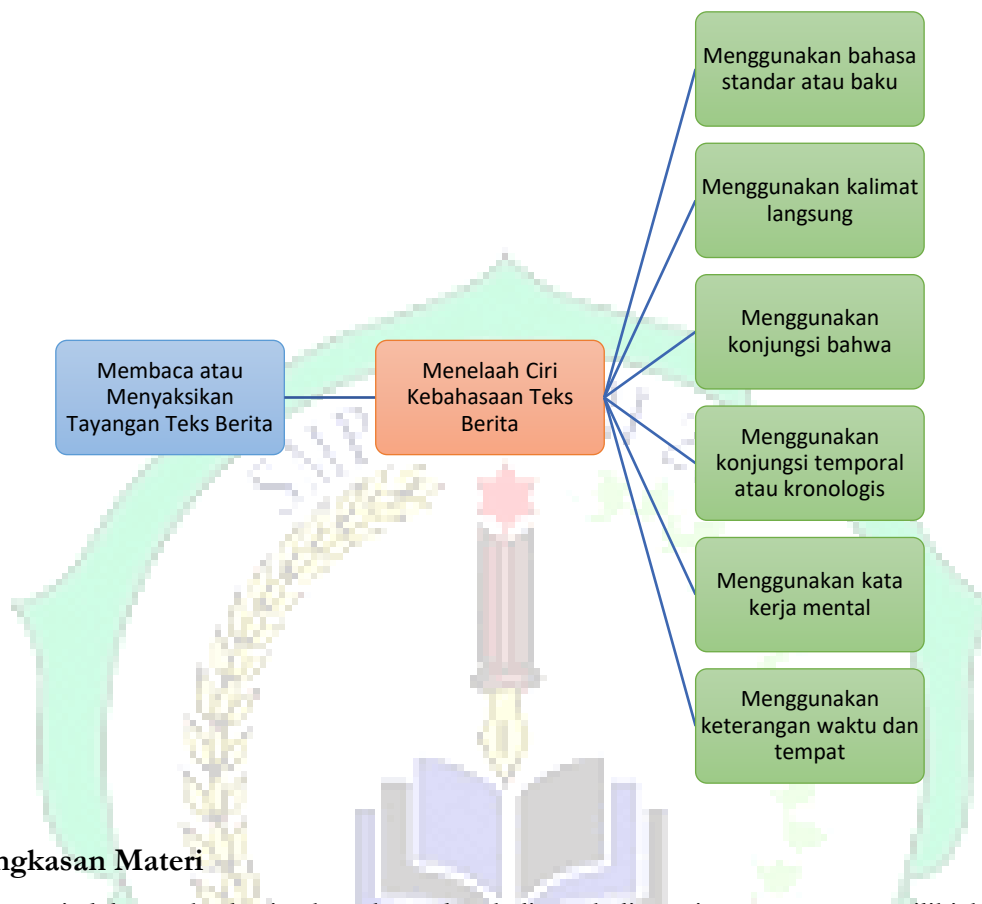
Membaca atau Menyaksikan Tayangan Teks Berita

Menelaah Ciri Kebahasaan Teks Berita

Menggunakan bahasa standar atau baku

Menggunakan kalimat langsung

Menggunakan konjungsi bahwa

Menggunakan konjungsi temporal atau kronologis

Menggunakan kata kerja mental

Menggunakan keterangan waktu dan tempat

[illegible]ngkasan Materi

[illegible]